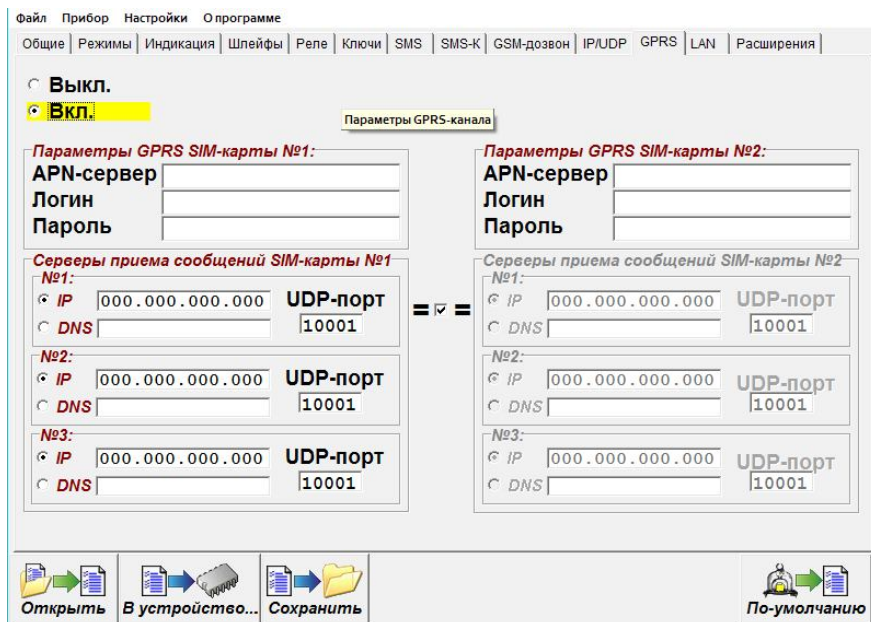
Файл Прибор Настройки О программе

Общие | Режимы | Индикация | Шлейфы | Реле | Ключи | SMS | SMS-K | GSM-дозвон | IP/UDP | GPRS | LAN | Расширения

Выкл.
Вкл.

Параметры GPRS-канала

Параметры GPRS SIM-карты №1:
APN-сервер
Логин
Пароль

Параметры GPRS SIM-карты №2:
APN-сервер
Логин
Пароль

Серверы приема сообщений SIM-карты №1
№1:
IP 000.000.000.000 UDP-порт
DNS 10001
№2:
IP 000.000.000.000 UDP-порт
DNS 10001
№3:
IP 000.000.000.000 UDP-порт
DNS 10001

= =

Серверы приема сообщений SIM-карты №2
№1:
IP 000.000.000.000 UDP-порт
DNS 10001
№2:
IP 000.000.000.000 UDP-порт
DNS 10001
№3:
IP 000.000.000.000 UDP-порт
DNS 10001

Открыть | В устройство... | Сохранить | По-умолчанию